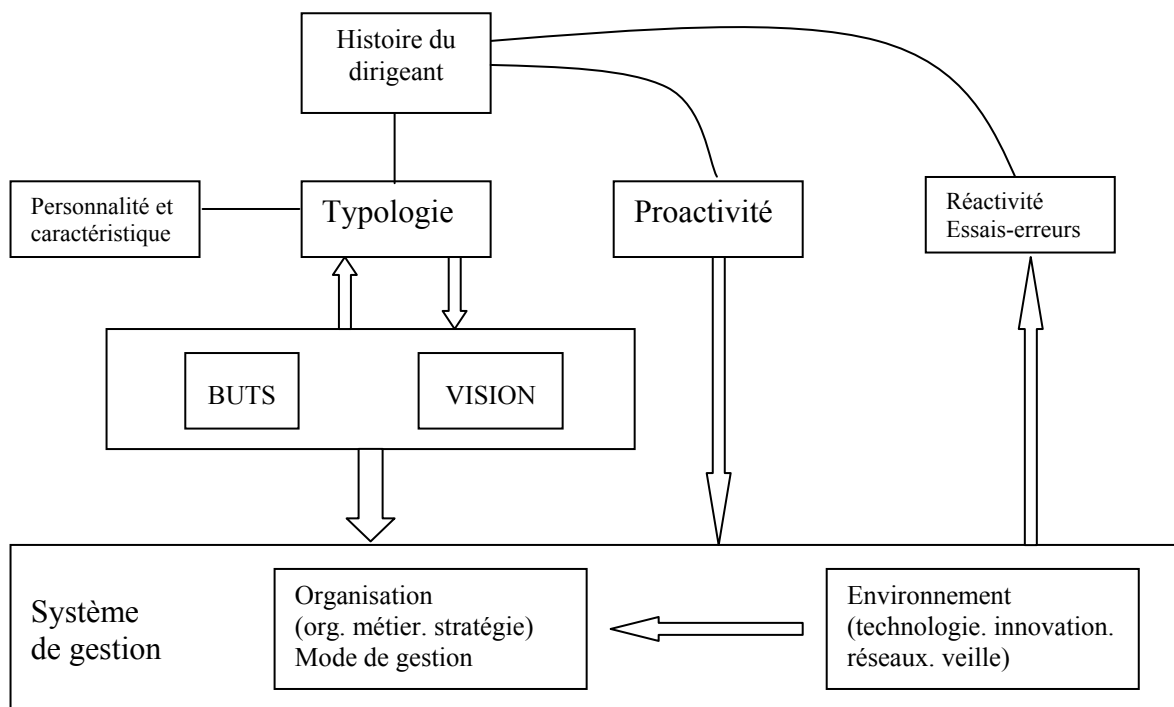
Histoire du dirigeant

Personnalité et caractéristique

Typologie

Proactivité

Réactivité
Essais-erreurs

BUTS

VISION

Système de gestion

Organisation
(org. métier. stratégie)
Mode de gestion

Environnement
(technologie. innovation. réseaux. veille)